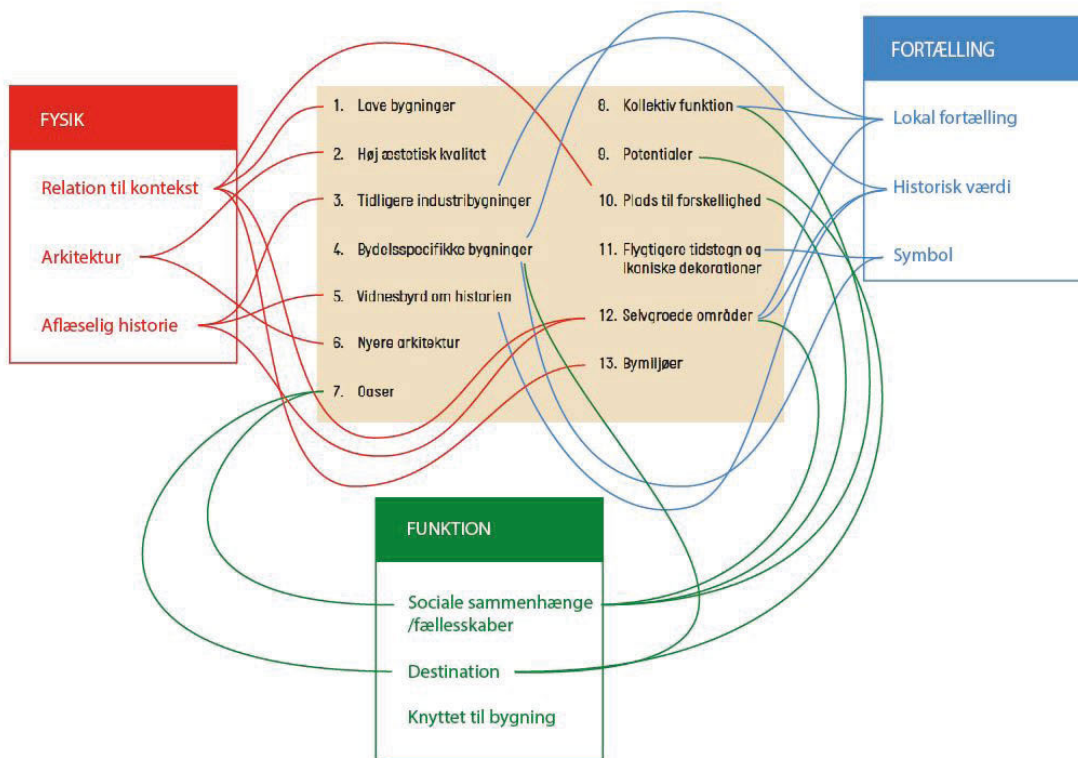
FYSIK

Relation til kontekst

Arkitektur

Aflæselig historie

1. Lave bygninger
2. Høj æstetisk kvalitet
3. Tidligere industribygninger
4. Bydelsspecifikke bygninger
5. Vidnesbyrd om historien
6. Nyere arkitektur
7. Oaser

8. Kollektiv funktion
9. Potentialer
10. Plads til forskellighed
11. Flygtigere tidstegn og ikoniske dekorationer
12. Selvgroede områder
13. Bymiljøer

FORTÆLLING

Lokal fortælling

Historisk værdi

Symbol

FUNKTION

Sociale sammenhænge /fællesskaber

Destination

Knyttet til bygning